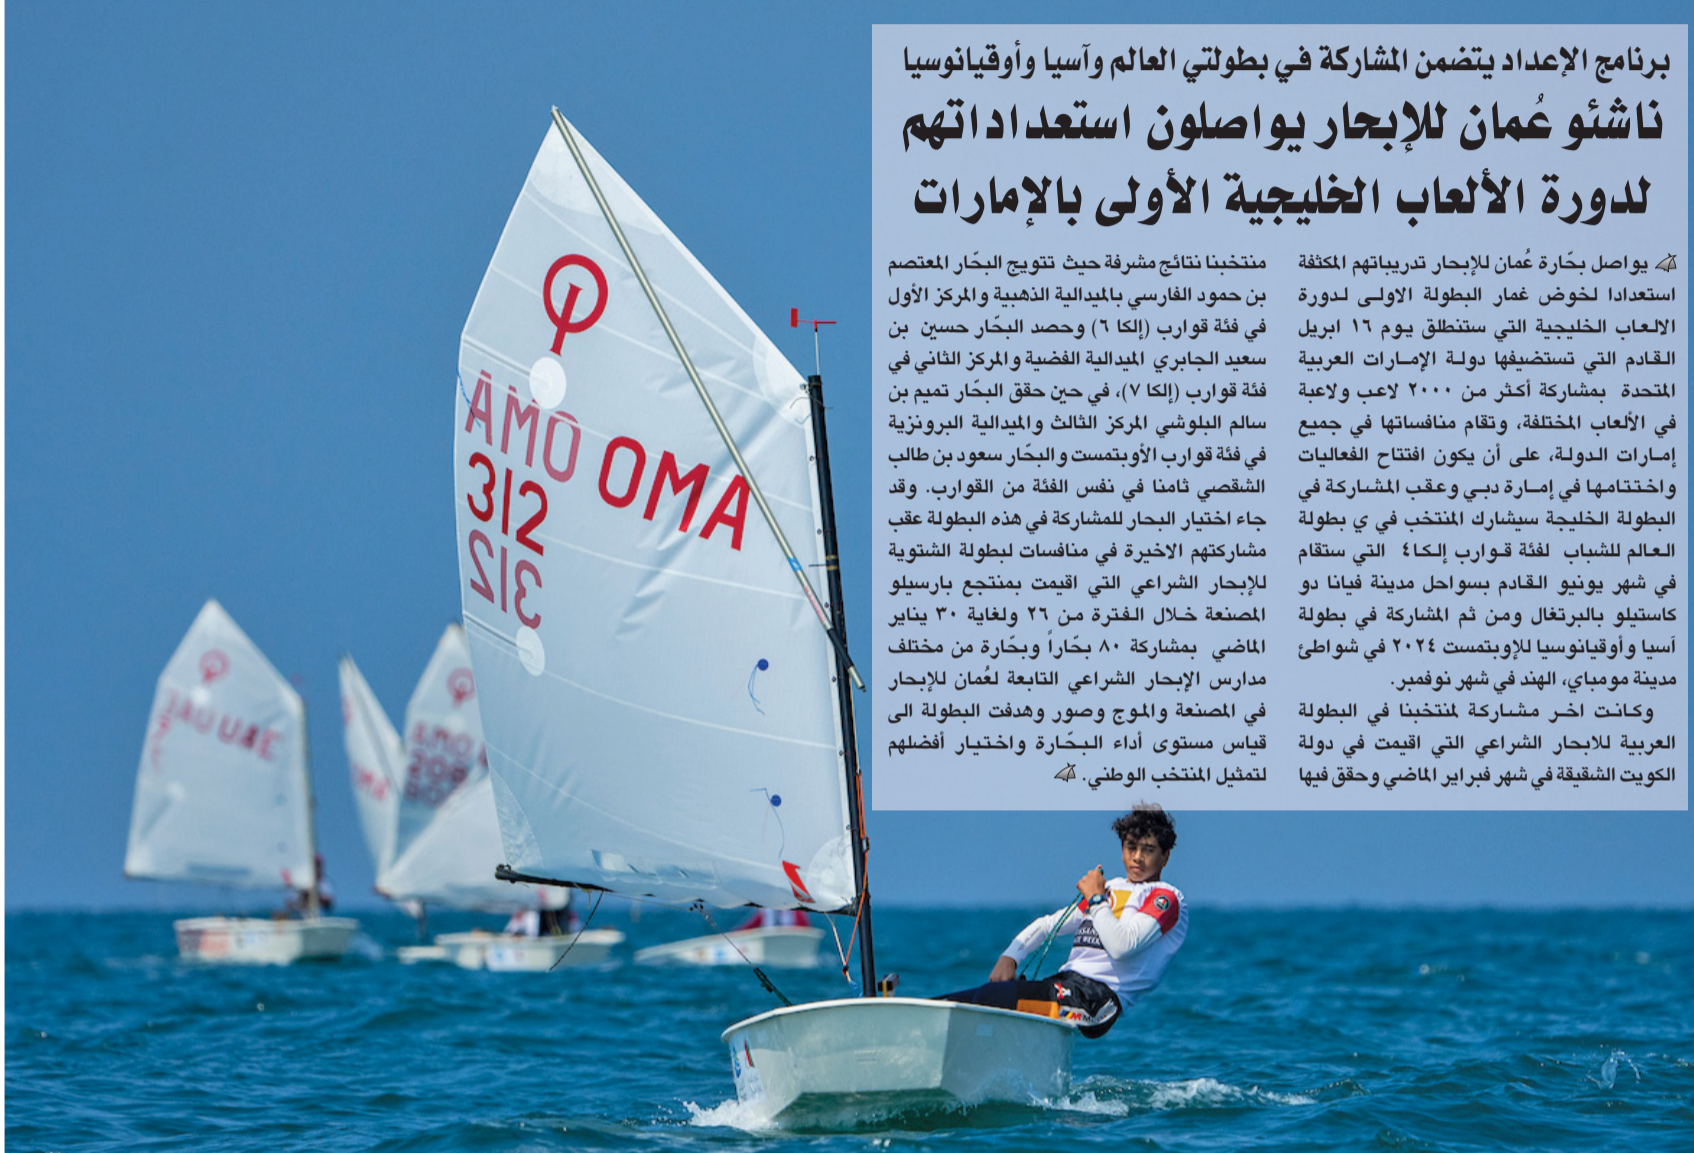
برنامج الإعداد يتضمن المشاركة في بطولتي العالم وآسيا وأوقيانوسيا

ناشئو عُمان للإبحار يواصلون استعداداتهم لدورة الألعاب الخليجية الأولى بالإمارات

يواصل بحّارة عُمان للإبحار تدريباتهم المكثفة استعدادا لخوض غمار البطولة الاولى لدورة الالعاب الخليجية التي ستنطلق يوم ١٦ ابريل القادم التي تستضيفها دولة الإمارات العربية المتحدة بمشاركة أكثر من ٢٠٠٠ لاعب ولاعبة في الألعاب المختلفة، وتقام منافساتها في جميع إمارات الدولة، على أن يكون افتتاح الفعاليات واختتامها في إمارة دبي وعقب المشاركة في البطولة الخليجة سيشارك المنتخب في ي بطولة العالم للشباب لفئة قوارب إلكا٤ التي ستقام في شهر يونيو القادم بسواحل مدينة فيانا دو كاستيلو بالبرتغال ومن ثم المشاركة في بطولة آسيا وأوقيانوسيا للأوبتمست ٢٠٢٤ في شواطئ مدينة مومباي، الهند في شهر نوفمبر.

وكانت اخر مشاركة لمنتخبنا في البطولة العربية للابحار الشراعي التي اقيمت في دولة الكويت الشقيقة في شهر فبراير الماضي وحقق فيها منتخبنا نتائج مشرفة حيث تتويج البحّار المعتصم بن حمود الفارسي بالميدالية الذهبية والمركز الأول في فئة قوارب (إلكا ٦) وحصد البحّار حسين بن سعيد الجابري الميدالية الفضية والمركز الثاني في فئة قوارب (إلكا ٧)، في حين حقق البحّار تميم بن سالم البلوشي المركز الثالث والميدالية البرونزية في فئة قوارب الأوبتمست والبحّار سعود بن طالب الشقصي ثامنا في نفس الفئة من القوارب. وقد جاء اختيار البحار للمشاركة في هذه البطولة عقب مشاركتهم الاخيرة في منافسات لبطولة الشتوية للإبحار الشراعي التي اقيمت بمنتجع بارسيلو المصنعة خلال الفترة من ٢٦ ولغاية ٣٠ يناير الماضي بمشاركة ٨٠ بحّاراً وبحّارة من مختلف مدارس الإبحار الشراعي التابعة لعُمان للإبحار في المصنعة والموج وصور وهدفت البطولة الى قياس مستوى أداء البحّارة واختيار أفضلهم لتمثيل المنتخب الوطني.

OMA
312
UAE